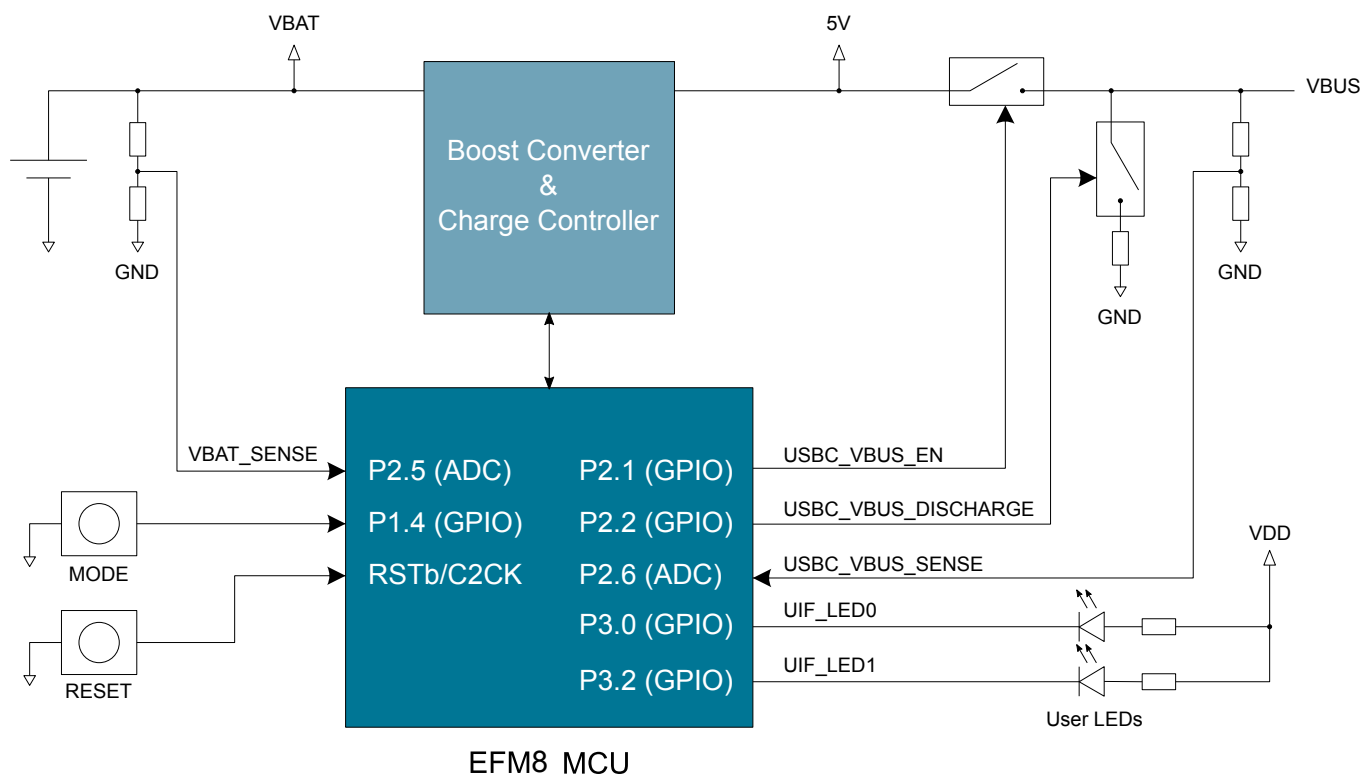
VBAT

5V

VBUS

GND

Boost Converter
&
Charge Controller

GND

GND

VBAT_SENSE

P2.5 (ADC)

P2.1 (GPIO)

USBC_VBUS_EN

P1.4 (GPIO)

P2.2 (GPIO)

USBC_VBUS_DISCHARGE

MODE

RSTb/C2CK

P2.6 (ADC)

USBC_VBUS_SENSE

VDD

P3.0 (GPIO)

UIF_LED0

RESET

P3.2 (GPIO)

UIF_LED1

User LEDs

EFM8 MCU